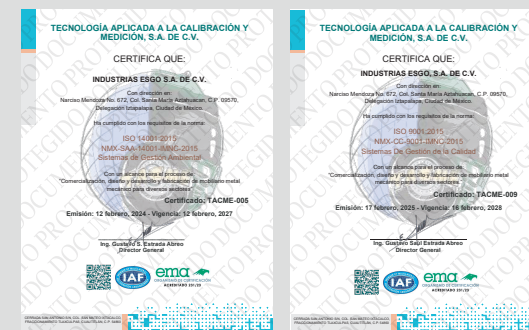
TECNOLOGÍA APLICADA A LA CALIBRACIÓN Y MEDICIÓN, S.A. DE C.V.

CERTIFICA QUE:

INDUSTRIAS ESGO S.A. DE C.V.

Con dirección en:
Narciso Mendoza No. 672, Col. Santa María Aztahuacan, C.P. 09570, Delegación Iztapalapa, Ciudad de México.

Ha cumplido con los requisitos de la norma:

ISO 14001:2015
NMX-SAA-14001-IMNC-2015
Sistemas de Gestión Ambiental

Con un alcance para el proceso de:
"Comercialización, diseño y desarrollo y fabricación de mobiliario metal mecánico para diversos sectores"

Certificado: TACME-005

Emisión: 12 febrero, 2024 - Vigencia: 12 febrero, 2027

Ing. Gustavo S. Estrada Abreo
Director General

IAF

ema
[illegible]

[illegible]

TECNOLOGÍA APLICADA A LA CALIBRACIÓN Y MEDICIÓN, S.A. DE C.V.

CERTIFICA QUE:

INDUSTRIAS ESGO S.A. DE C.V.

Con dirección en:
Narciso Mendoza No. 672, Col. Santa María Aztahuacan, C.P. 09570, Delegación Iztapalapa, Ciudad de México.

Ha cumplido con los requisitos de la norma:

ISO 9001:2015
NMX-CC-9001-IMNC-2015
Sistemas De Gestión de la Calidad

Con un alcance para el proceso de:
"Comercialización, diseño y desarrollo y fabricación de mobiliario metal mecánico para diversos sectores"

Certificado: TACME-009

Emisión: 17 febrero, 2025 - Vigencia: 16 febrero, 2028

Ing. Gustavo Saúl Estrada Abreo
Director General

IAF

ema
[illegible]

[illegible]